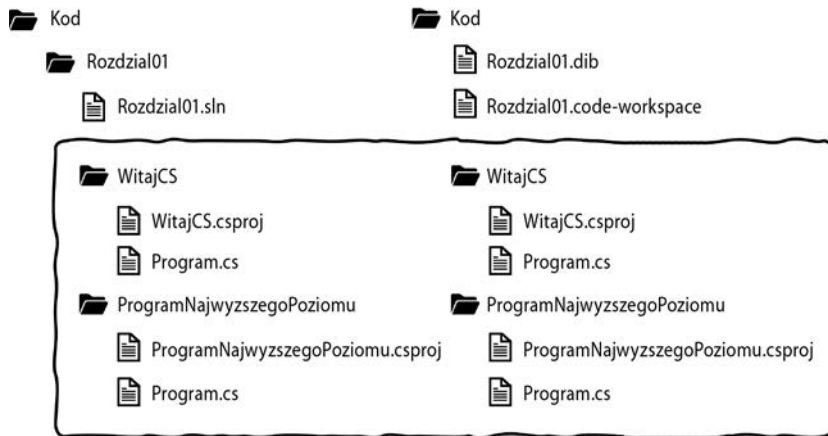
Kod

Rozdzial01

Rozdzial01.sln

WitajCS

WitajCS.csproj

Program.cs

ProgramNajwyzszegoPoziomu

ProgramNajwyzszegoPoziomu.csproj

Program.cs

Kod

Rozdzial01.dib

Rozdzial01.code-workspace

WitajCS

WitajCS.csproj

Program.cs

ProgramNajwyzszegoPoziomu

ProgramNajwyzszegoPoziomu.csproj

Program.cs